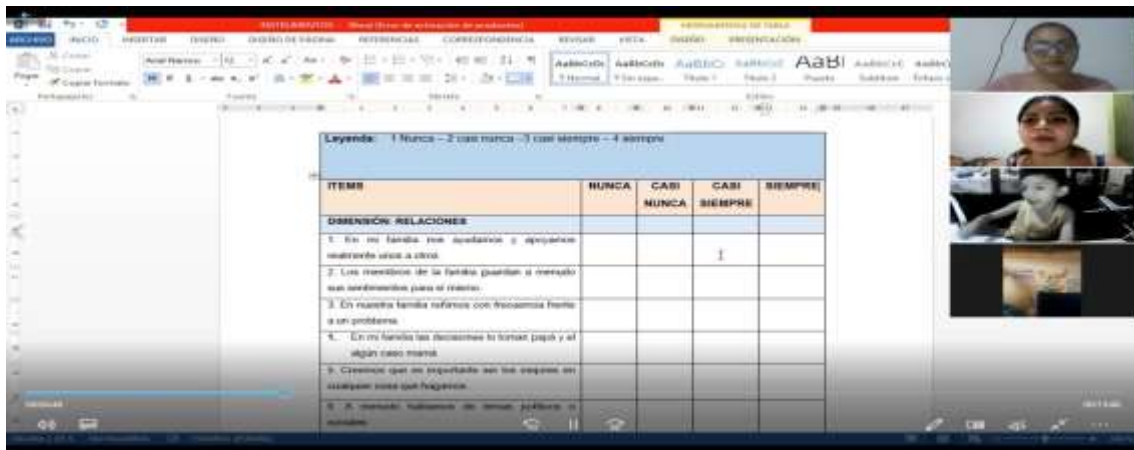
ARCHIVO INICIO INSERTAR DISEÑO DISEÑO DE PÁGINA REFERENCIAS CORRESPONDENCIA REVISAR VISTA DISEÑO PRESENTACIÓN

HERRAMIENTAS DE TABLA

Arial Narrow 12

Portapapeles Fuente Párrafo Estilos

AaBbCcDc AaBbCcDc AaBbC AaBbCcl AaBl AaBbCcC AaBbC

1 Normal 1 Sin espa... Título 1 Título 2 Puesto Subtítulo Énfasis s

Leyenda: 1 Nunca – 2 casi nunca – 3 casi siempre – 4 siempre

| ITEMS | NUNCA | CASI NUNCA | CASI SIEMPRE | SIEMPRE |
|---|---|---|---|---|
| DIMENSIÓN: RELACIONES | | | | |
| 1. En mi familia nos ayudamos y apoyamos realmente unos a otros. | | | | |
| 2. Los miembros de la familia guardan a menudo sus sentimientos para sí mismo. | | | | |
| 3. En nuestra familia reñimos con frecuencia frente a un problema. | | | | |
| 4. En mi familia las decisiones lo toman papá y el algún caso mamá. | | | | |
| 5. Creemos que es importante ser los mejores en cualquier cosa que hagamos. | | | | |
| 6. A menudo hablamos de temas políticos o sociales. | | | | |